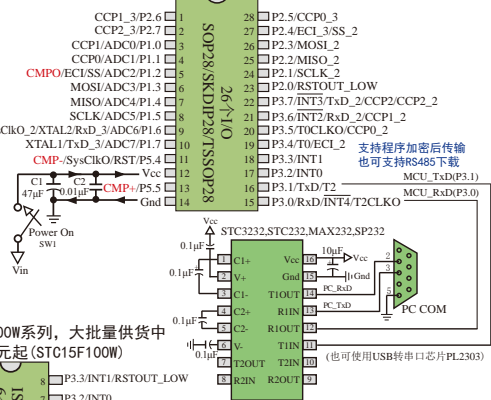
CCP1_3/P2.6
CCP2_3/P2.7
CCP1/ADC0/P1.0
CCP0/ADC1/P1.1
CMPO/ECI/SS/ADC2/P1.2
MOSI/ADC3/P1.3
MISO/ADC4/P1.4
SCLK/ADC5/P1.5
ClkO_2/XTAL2/RxD_3/ADC6/P1.6
XTAL1/TxD_3/ADC7/P1.7
CMP-/SysClkO/RST/P5.4
Vcc
CMP+/P5.5
Gnd

SOP28/SKDIP28/TSSOP28
26个I/O

28 P2.5/CCP0_3
27 P2.4/ECI_3/SS_2
26 P2.3/MOSI_2
25 P2.2/MISO_2
24 P2.1/SCLK_2
23 P2.0/RSTOUT_LOW
22 P3.7/INT3/TxD_2/CCP2/CCP2_2
21 P3.6/INT2/RxD_2/CCP1_2
20 P3.5/T0CLKO/CCP0_2
19 P3.4/T0/ECI_2
18 P3.3/INT1
17 P3.2/INT0
16 P3.1/TxD/T2
15 P3.0/RxD/INT4/T2CLKO

支持程序加密后传输
也可支持RS485下载

MCU_TxD(P3.1)
MCU_RxD(P3.0)

C1 47μF
C2 0.01μF
Power On
SW1
Vin

Vcc
0.1μF
STC3232,STC232,MAX232,SP232
0.1μF
1 C1+
2 V+
3 C1-
4 C2+
5 C2-
6 V-
7 T2OUT
8 R2IN
16 Vcc
15 Gnd
14 T1OUT
13 R1IN
12 R1OUT
11 T1IN
10 T2IN
9 R2OUT
0.1μF
0.1μF
10μF
Vcc
Gnd
PC_RxD
PC_TxD
2
3
5
PC COM
(也可使用USB转串口芯片PL2303)

0W系列，大批量供货中
元起(STC15F100W)
8 P3.3/INT1/RSTOUT_LOW
P3.2/INT0